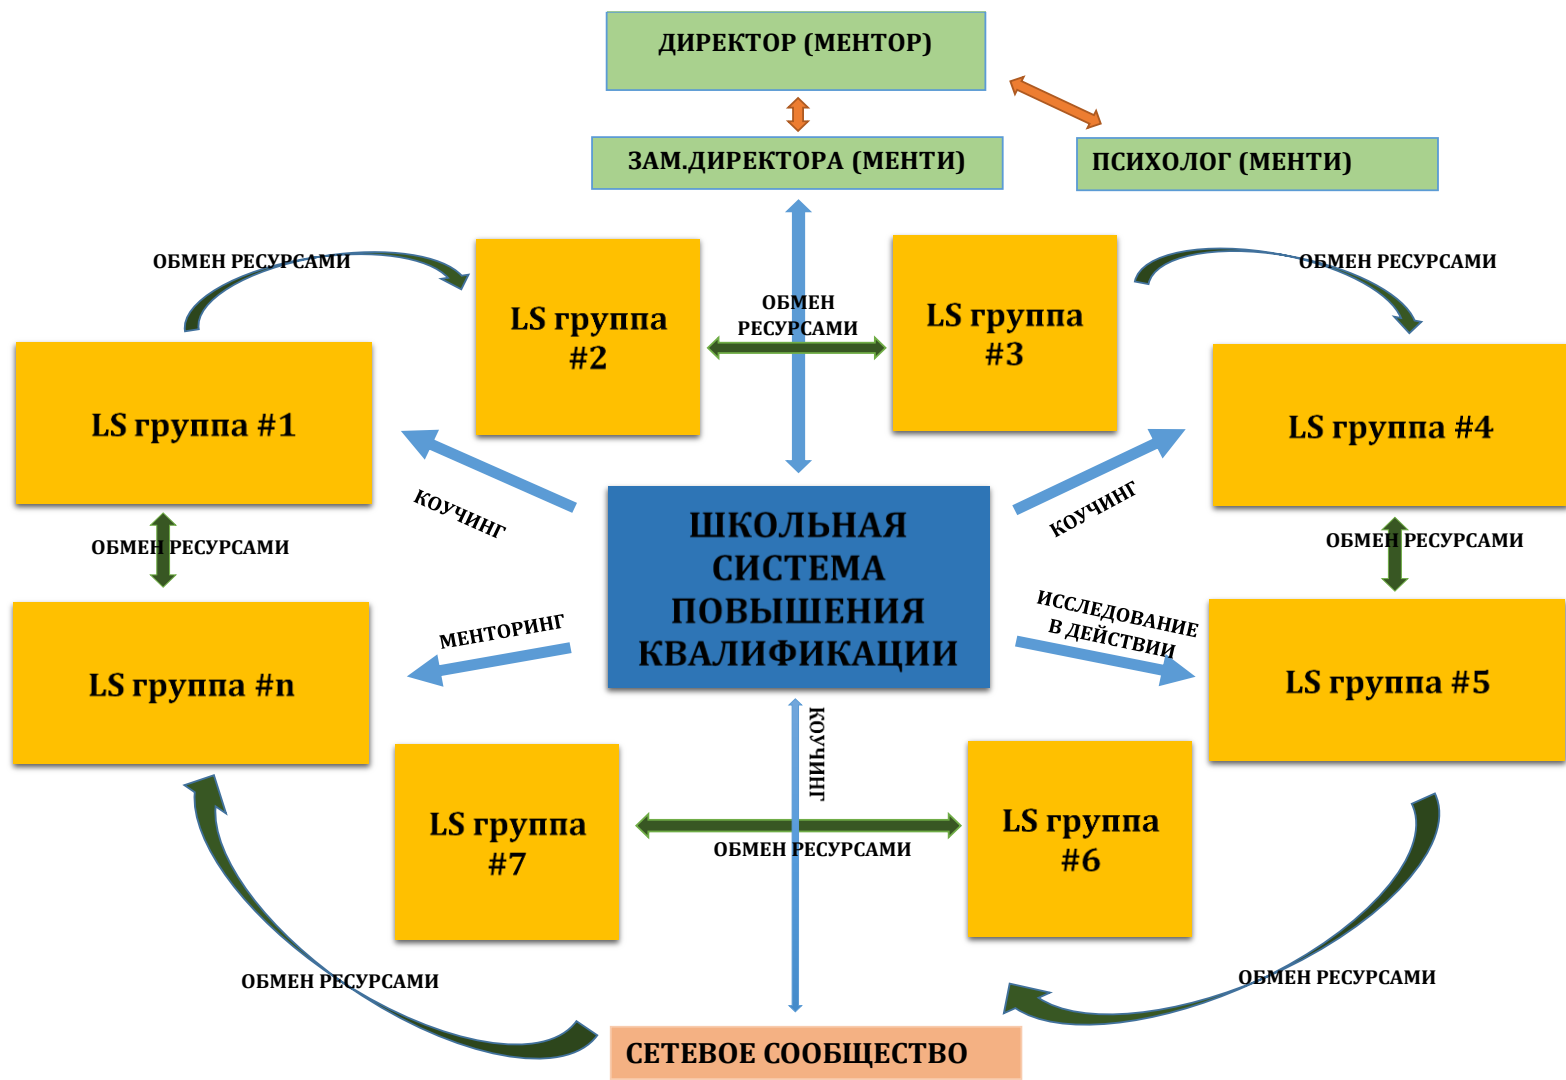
ДИРЕКТОР (МЕНТОР)

ЗАМ.ДИРЕКТОРА (МЕНТИ)

ПСИХОЛОГ (МЕНТИ)

ОБМЕН РЕСУРСАМИ

LS группа #2

ОБМЕН РЕСУРСАМИ

LS группа #3

ОБМЕН РЕСУРСАМИ

LS группа #1

LS группа #4

КОУЧИНГ

ШКОЛЬНАЯ СИСТЕМА ПОВЫШЕНИЯ КВАЛИФИКАЦИИ

КОУЧИНГ

ОБМЕН РЕСУРСАМИ

ОБМЕН РЕСУРСАМИ

МЕНТОРИНГ

ИССЛЕДОВАНИЕ В ДЕЙСТВИИ

LS группа #n

LS группа #5

КОУЧИНГ

LS группа #7

LS группа #6

ОБМЕН РЕСУРСАМИ

ОБМЕН РЕСУРСАМИ

ОБМЕН РЕСУРСАМИ

СЕТЕВОЕ СООБЩЕСТВО